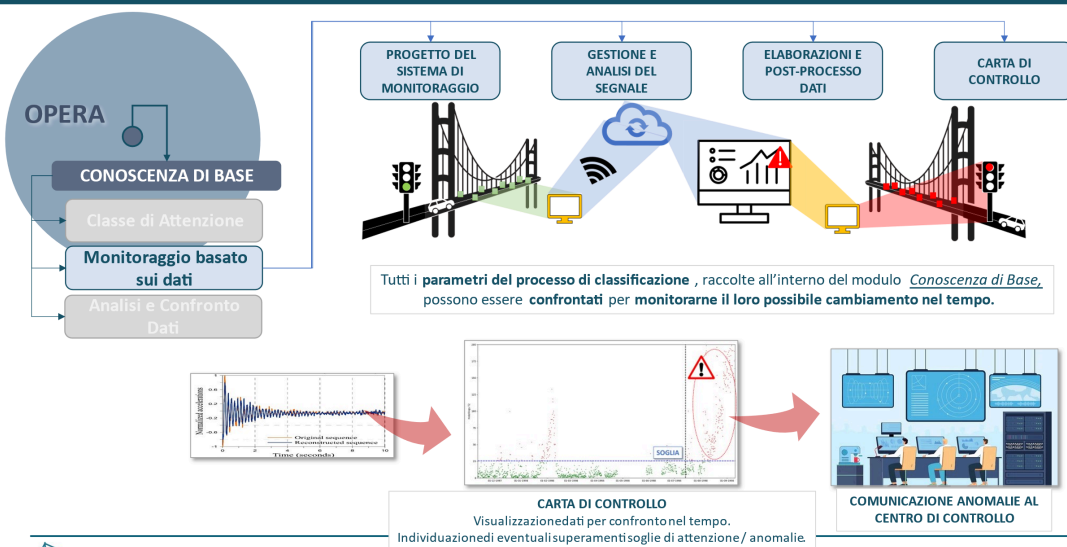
OPERA

CONOSCENZA DI BASE

Classe di Attenzione

Monitoraggio basato sui dati

Analisi e Confronto Dati

PROGETTO DEL SISTEMA DI MONITORAGGIO

GESTIONE E ANALISI DEL SEGNALE

ELABORAZIONI E POST-PROCESSO DATI

CARTA DI CONTROLLO

Tutti i parametri del processo di classificazione , raccolte all'interno del modulo Conoscenza di Base, possono essere confrontati per monitorarne il loro possibile cambiamento nel tempo.

Original sequence
Reconstructed sequence
Time (seconds)

SOGLIA

CARTA DI CONTROLLO
Visualizzazionedati per confrontonel tempo.
Individuazionedi eventualisuperamentisoglie di attenzione/ anomalie.

COMUNICAZIONE ANOMALIE AL CENTRO DI CONTROLLO